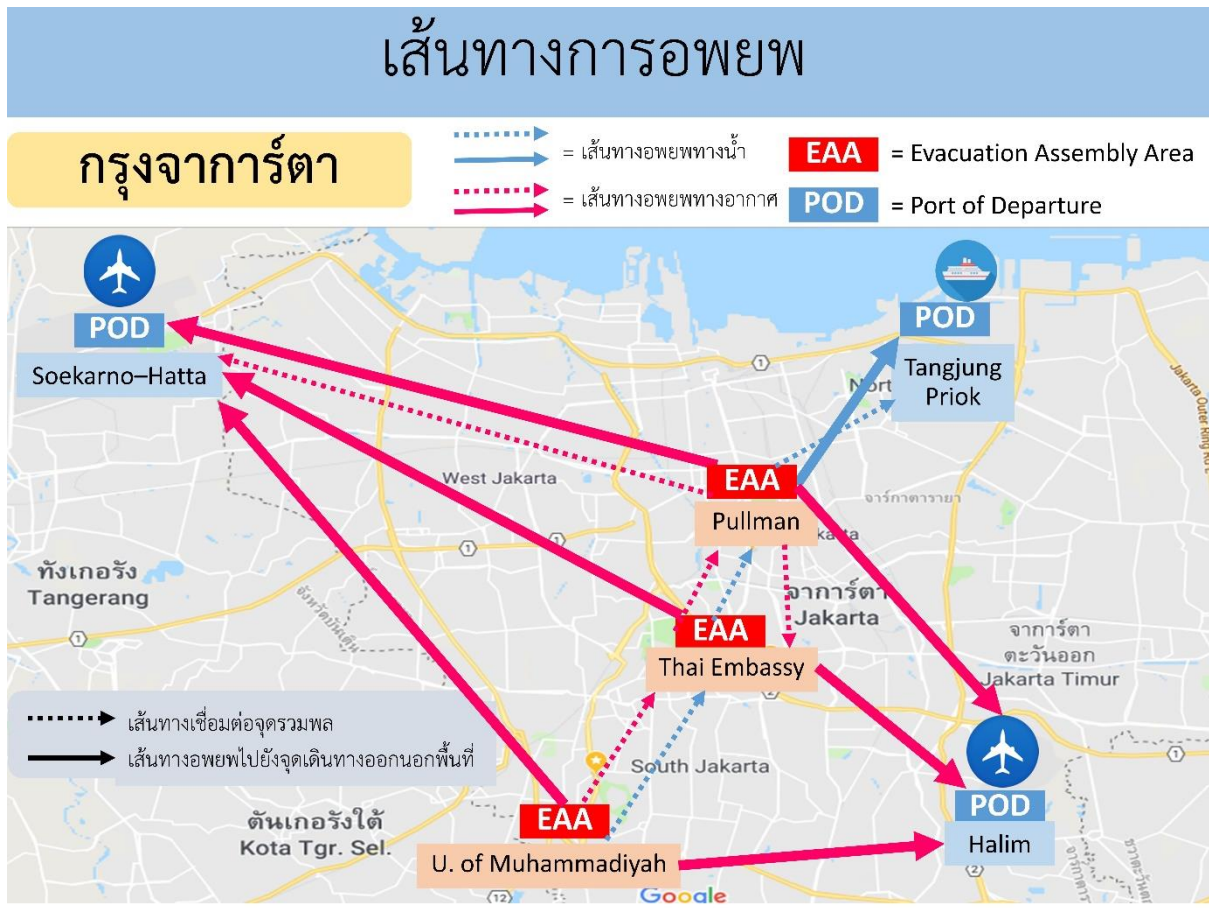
เส้นทางการอพยพ

กรุงจาการ์ตา

= เส้นทางอพยพทางน้ำ

= เส้นทางอพยพทางอากาศ

EAA = Evacuation Assembly Area

POD = Port of Departure

POD
Soekarno–Hatta

POD
Tangjung Priok

North

Jakarta Outer Ring Road

1

West Jakarta

EAA
Pullman

จาร์กาตารายา

Jakarta

1

ทังเกอรัง
Tangerang

จังหวัดบันเต็น

EAA
Thai Embassy

จาการ์ตา
Jakarta

จาการ์ตา
ตะวันออก
Jakarta Timur

1

เส้นทางเชื่อมต่อจุดรวมพล
เส้นทางอพยพไปยังจุดเดินทางออกนอกพื้นที่

South Jakarta

ตันเกอรังใต้
Kota Tgr. Sel.

EAA
U. of Muhammadiyah

POD
Halim

Google